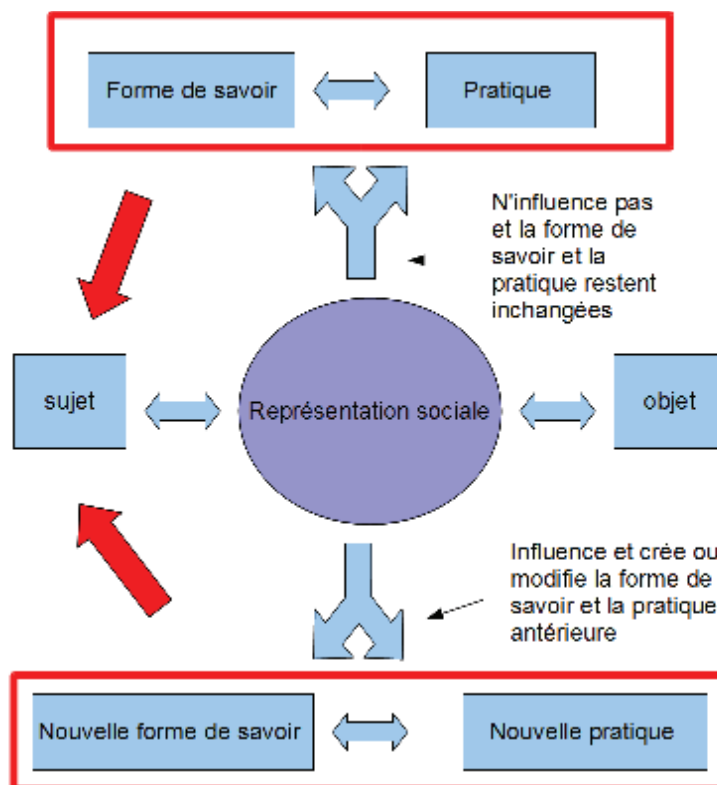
Forme de savoir

Pratique

N'influence pas et la forme de savoir et la pratique restent inchangées

sujet

Représentation sociale

objet

Influence et crée ou modifie la forme de savoir et la pratique antérieure

Nouvelle forme de savoir

Nouvelle pratique